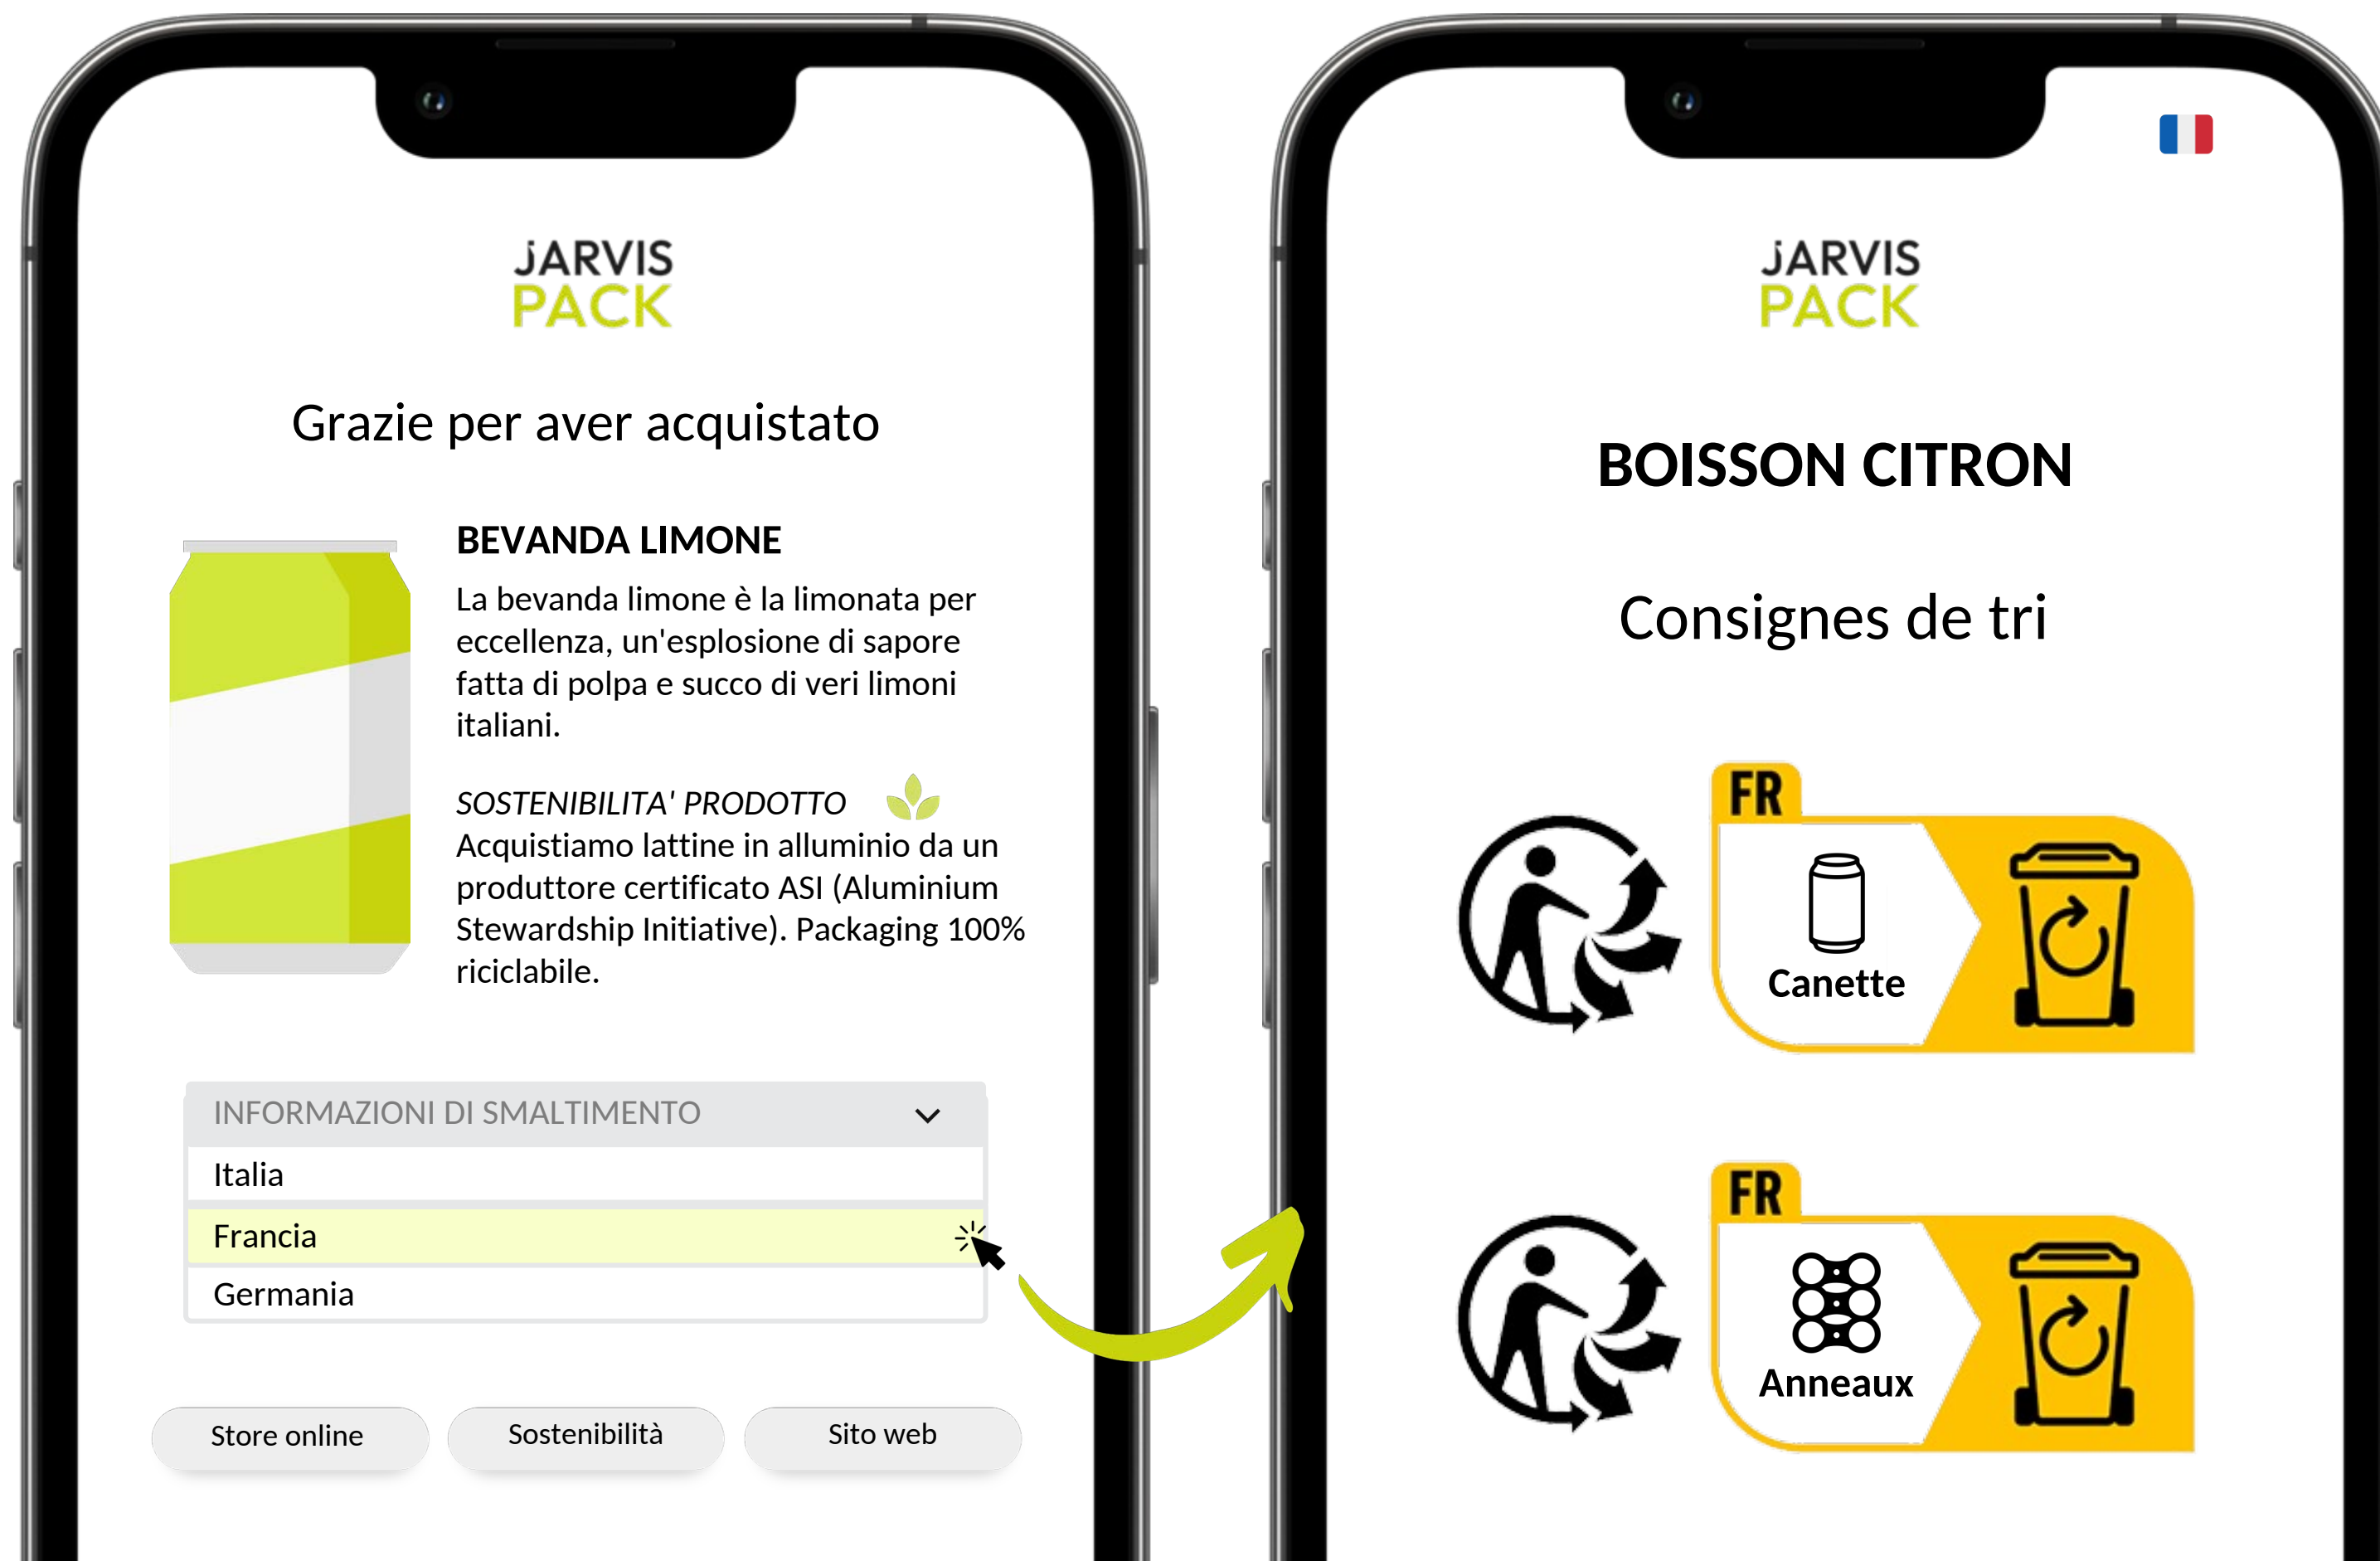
JARVIS PACK

Grazie per aver acquistato

BEVANDA LIMONE

La bevanda limone è la limonata per eccellenza, un'esplosione di sapore fatta di polpa e succo di veri limoni italiani.

SOSTENIBILITA' PRODOTTO
Acquistiamo lattine in alluminio da un produttore certificato ASI (Aluminium Stewardship Initiative). Packaging 100% riciclabile.

INFORMAZIONI DI SMALTIMENTO

Italia

Francia

Germania

Store online | Sostenibilità | Sito web

JARVIS PACK

BOISSON CITRON

Consignes de tri

FR

Canette

FR

Anneaux